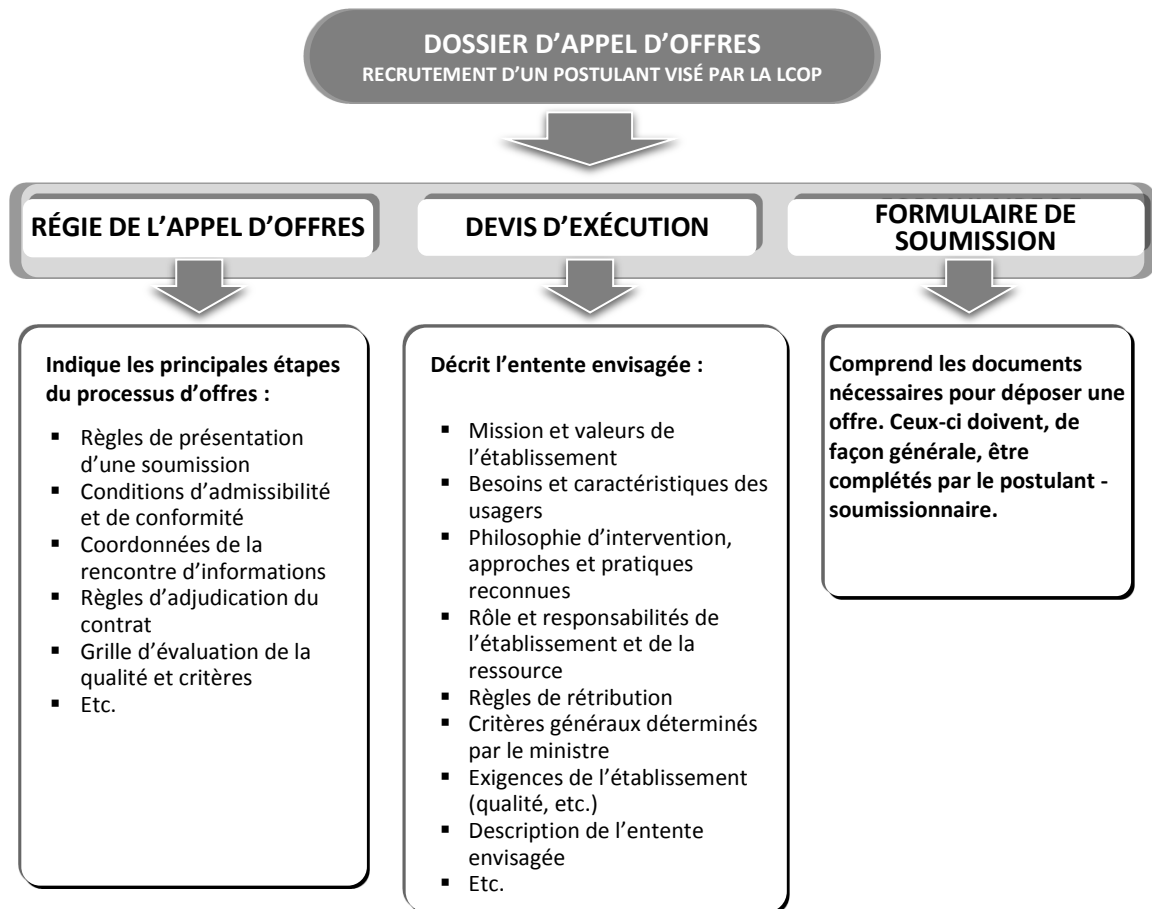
DOSSIER D'APPEL D'OFFRES
RECRUTEMENT D'UN POSTULANT VISÉ PAR LA LCOP

RÉGIE DE L'APPEL D'OFFRES

DEVIS D'EXÉCUTION

FORMULAIRE DE SOUMISSION

Indique les principales étapes du processus d'offres :

- Règles de présentation d'une soumission
- Conditions d'admissibilité et de conformité
- Coordonnées de la rencontre d'informations
- Règles d'adjudication du contrat
- Grille d'évaluation de la qualité et critères
- Etc.

Décrit l'entente envisagée :

- Mission et valeurs de l'établissement
- Besoins et caractéristiques des usagers
- Philosophie d'intervention, approches et pratiques reconnues
- Rôle et responsabilités de l'établissement et de la ressource
- Règles de rétribution
- Critères généraux déterminés par le ministre
- Exigences de l'établissement (qualité, etc.)
- Description de l'entente envisagée
- Etc.

Comprend les documents nécessaires pour déposer une offre. Ceux-ci doivent, de façon générale, être complétés par le postulant - soumissionnaire.